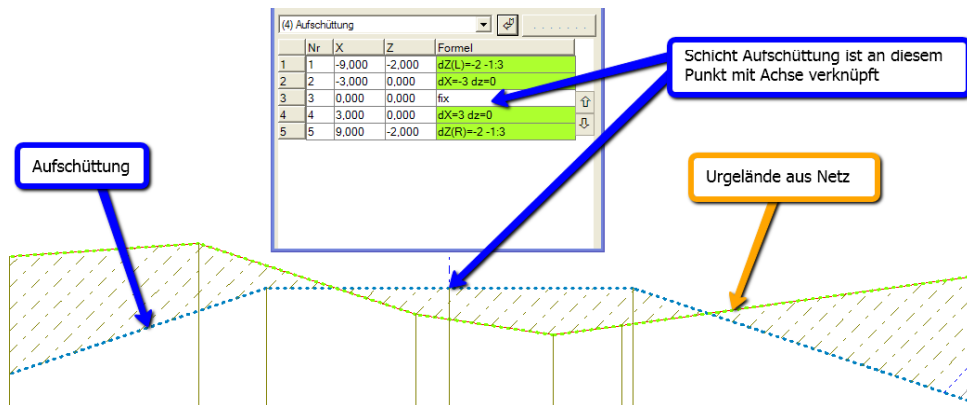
(4) Aufschüttung

|   | Nr | X | Z | Formel |
|---|---|---|---|---|
| 1 | 1 | -9,000 | -2,000 | dZ(L)=-2 -1:3 |
| 2 | 2 | -3,000 | 0,000 | dX=-3 dz=0 |
| 3 | 3 | 0,000 | 0,000 | fix |
| 4 | 4 | 3,000 | 0,000 | dX=3 dz=0 |
| 5 | 5 | 9,000 | -2,000 | dZ(R)=-2 -1:3 |

Schicht Aufschüttung ist an diesem Punkt mit Achse verknüpft

Aufschüttung

Urgelände aus Netz